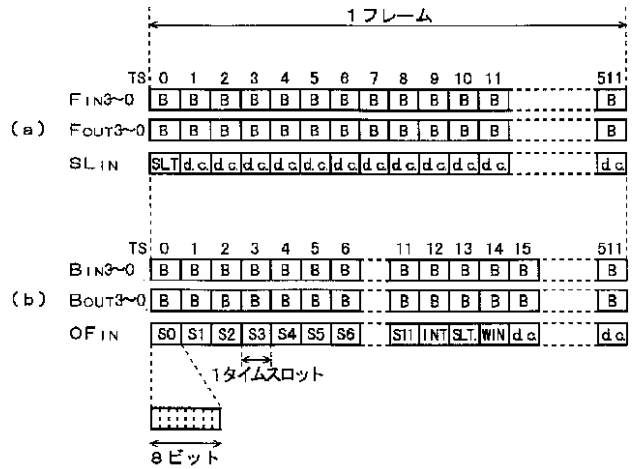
1フレーム

TS 0 1 2 3 4 5 6 7 8 9 10 11 511

FIN3~0 B B B B B B B B B B B B B

(a) FOUT3~0 B B B B B B B B B B B B B

SLIN SLT d.c. d.c. d.c. d.c. d.c. d.c. d.c. d.c. d.c. d.c. d.c. d.c

TS 0 1 2 3 4 5 6 11 12 13 14 15 511

BIN3~0 B B B B B B B B B B B B B

(b) BOUT3~0 B B B B B B B B B B B B B

OFIN S0 S1 S2 S3 S4 S5 S6 S11 INT SLT. WIN d.c. d.c

1タイムスロット

8ビット